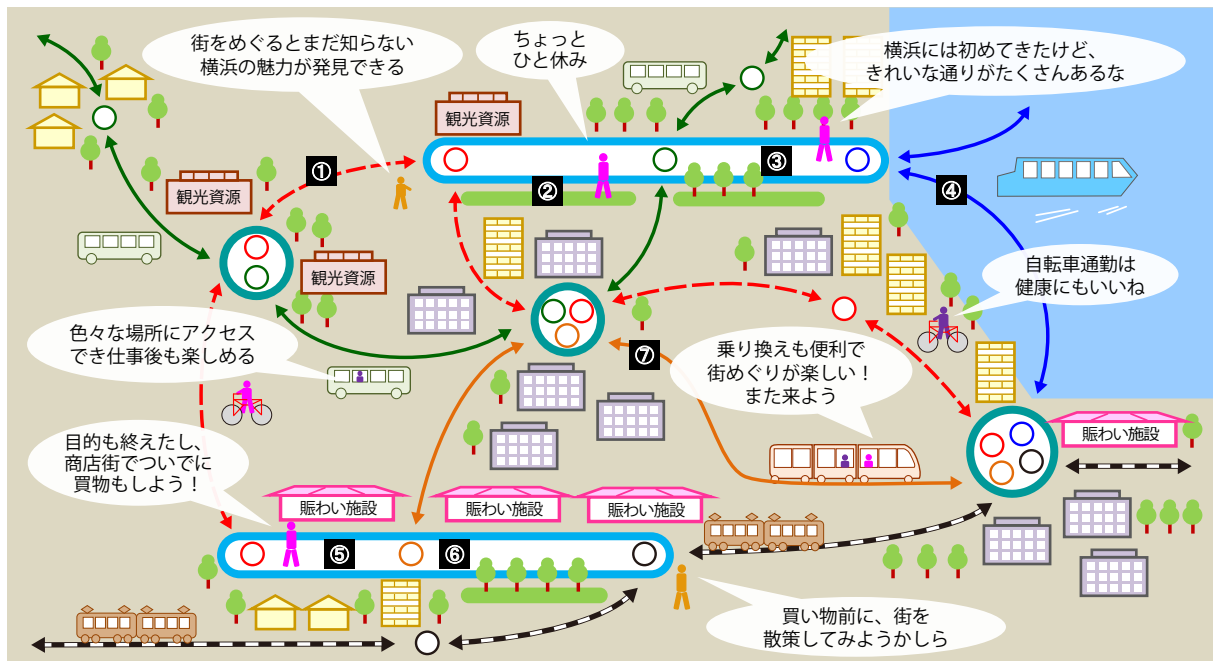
街をめぐるとまだ知らない横浜の魅力が発見できる

ちょっとひと休み

横浜には初めてきたけど、きれいな通りがたくさんあるな

観光資源

①

②

③

④

観光資源

観光資源

自転車通勤は健康にもいいね

色々な場所にアクセスでき仕事後も楽しめる

⑦

乗り換えも便利で街めぐりが楽しい！また来よう

目的も終えたし、商店街でついでに買物もしよう！

賑わい施設

賑わい施設

賑わい施設

賑わい施設

⑤

⑥

買い物前に、街を散策してみようかしら